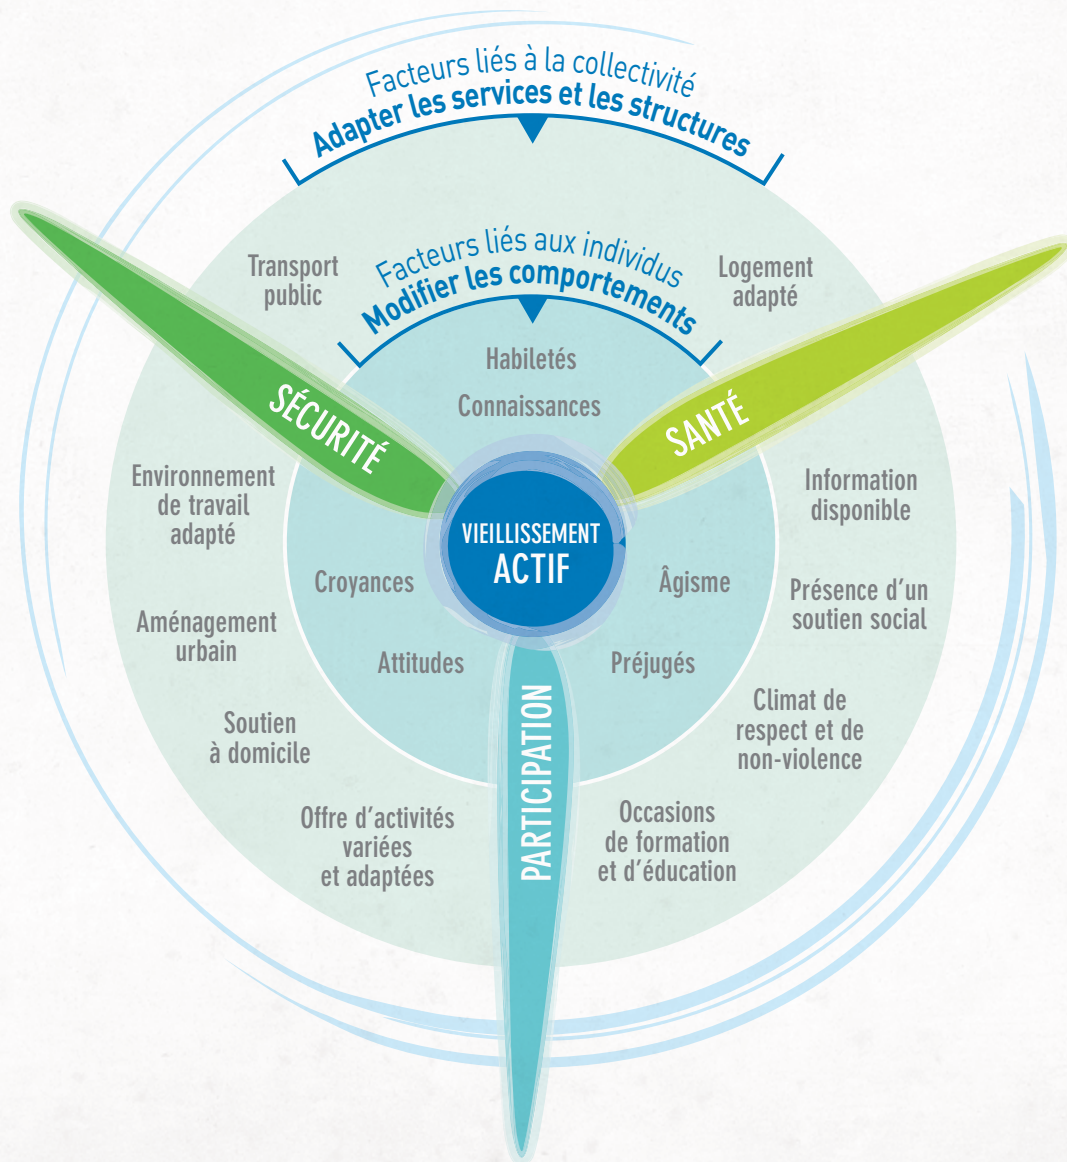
Facteurs liés à la collectivité
Adapter les services et les structures

Facteurs liés aux individus
Modifier les comportements

Transport public

Logement adapté

Habiletés

Connaissances

SÉCURITÉ

SANTÉ

Environnement de travail adapté

VIEILLISSEMENT ACTIF

Information disponible

Croyances

Âgisme

Présence d'un soutien social

Aménagement urbain

Attitudes

Préjugés

Climat de respect et de non-violence

Soutien à domicile

PARTICIPATION

Offre d'activités variées et adaptées

Occasions de formation et d'éducation